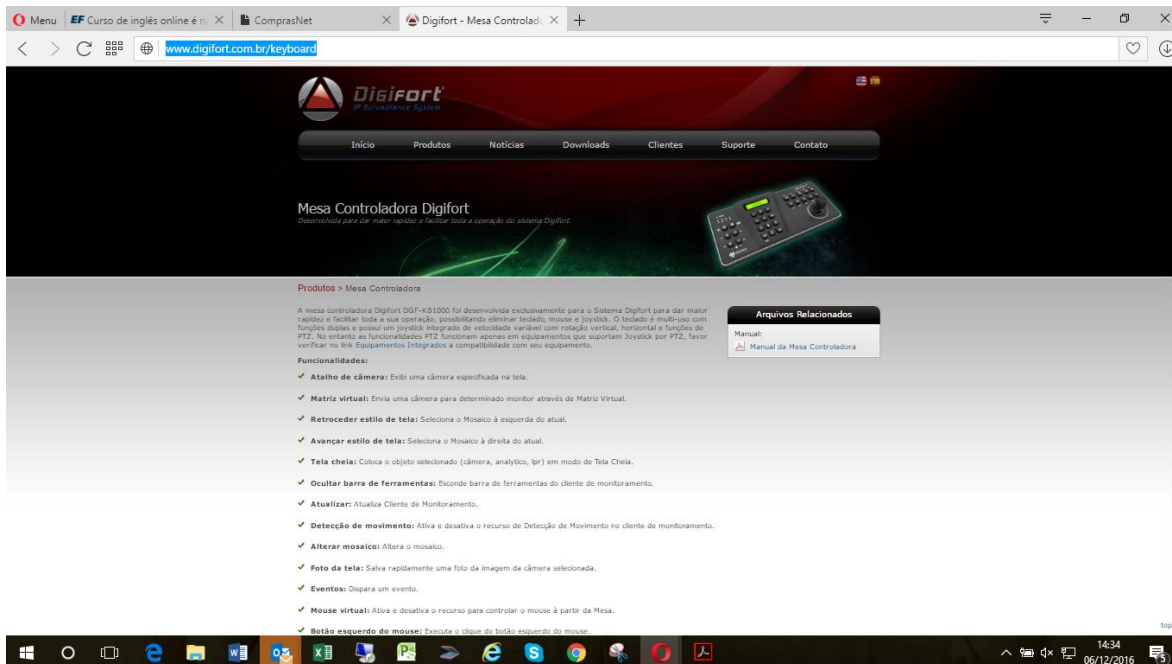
Menu | EF Curso de inglês online é n | CompraSnet | Digifort - Mesa Controlad

www.digifort.com.br/keyboard

Digifort
IP Surveillance System

Início Produtos Notícias Downloads Clientes Suporte Contato

Mesa Controladora Digifort
Desenvolvida para dar maior rapidez e facilitar toda a operação do sistema Digifort.

Produtos > Mesa Controladora

A mesa controladora Digifort DGF-KB1000 foi desenvolvida exclusivamente para o Sistema Digifort para dar maior rapidez e facilitar toda a sua operação, possibilitando eliminar teclado, mouse e joystick. O teclado é multi-uso com funções duplas e possui um joystick integrado de velocidade variável com rotação vertical, horizontal e funções de PTZ. No entanto as funcionalidades PTZ funcionam apenas em equipamentos que suportam Joystick por PTZ, favor verificar no link Equipamentos Integrados a compatibilidade com seu equipamento.

Arquivos Relacionados
Manual:
Manual da Mesa Controladora

Funcionalidades:

Atalho de câmera: Exibi uma câmera especificada na tela.

Matriz virtual: Envia uma câmera para determinado monitor através de Matriz Virtual.

Retroceder estilo de tela: Seleciona o Mosaico à esquerda do atual.

Avançar estilo de tela: Seleciona o Mosaico à direita do atual.

Tela cheia: Coloca o objeto selecionado (câmera, analytic, lpr) em modo de Tela Cheia.

Ocultar barra de ferramentas: Esconde barra de ferramentas do cliente de monitoramento.

Atualizar: Atualiza Cliente de Monitoramento.

Detecção de movimento: Ativa e desativa o recurso de Detecção de Movimento no cliente de monitoramento.

Alterar mosaico: Altera o mosaico.

Foto da tela: Salva rapidamente uma foto da imagem da câmera selecionada.

Eventos: Dispara um evento.

Mouse virtual: Ativa e desativa o recurso para controlar o mouse à partir da Mesa.

Botão esquerdo do mouse: Executa o clique do botão esquerdo do mouse.

top

14:34
06/12/2016